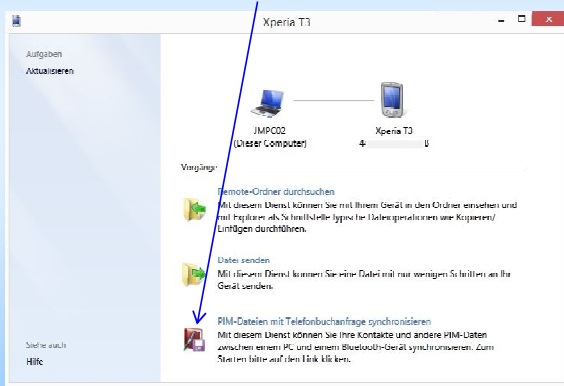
Xperia T3

Aufgaben
Aktualisieren

JMPC02
(Dieser Computer)

Xperia T3
4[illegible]8

Vorgänge

Remote-Ordner durchsuchen
Mit diesem Dienst können Sie mit Ihrem Gerät in den Ordner einsehen und mit Explorer als Schnittstelle typische Dateioperationen wie Kopieren/Einfügen durchführen.

Datei senden
Mit diesem Dienst können Sie eine Datei mit nur wenigen Schritten an Ihr Gerät senden.

PIM-Dateien mit Telefonbuchanfrage synchronisieren
Mit diesem Dienst können Sie Ihre Kontakte und andere PIM-Daten zwischen einem PC und einem Bluetooth-Gerät synchronisieren. Zum Starten bitte auf den Link klicken.

Siehe auch
Hilfe